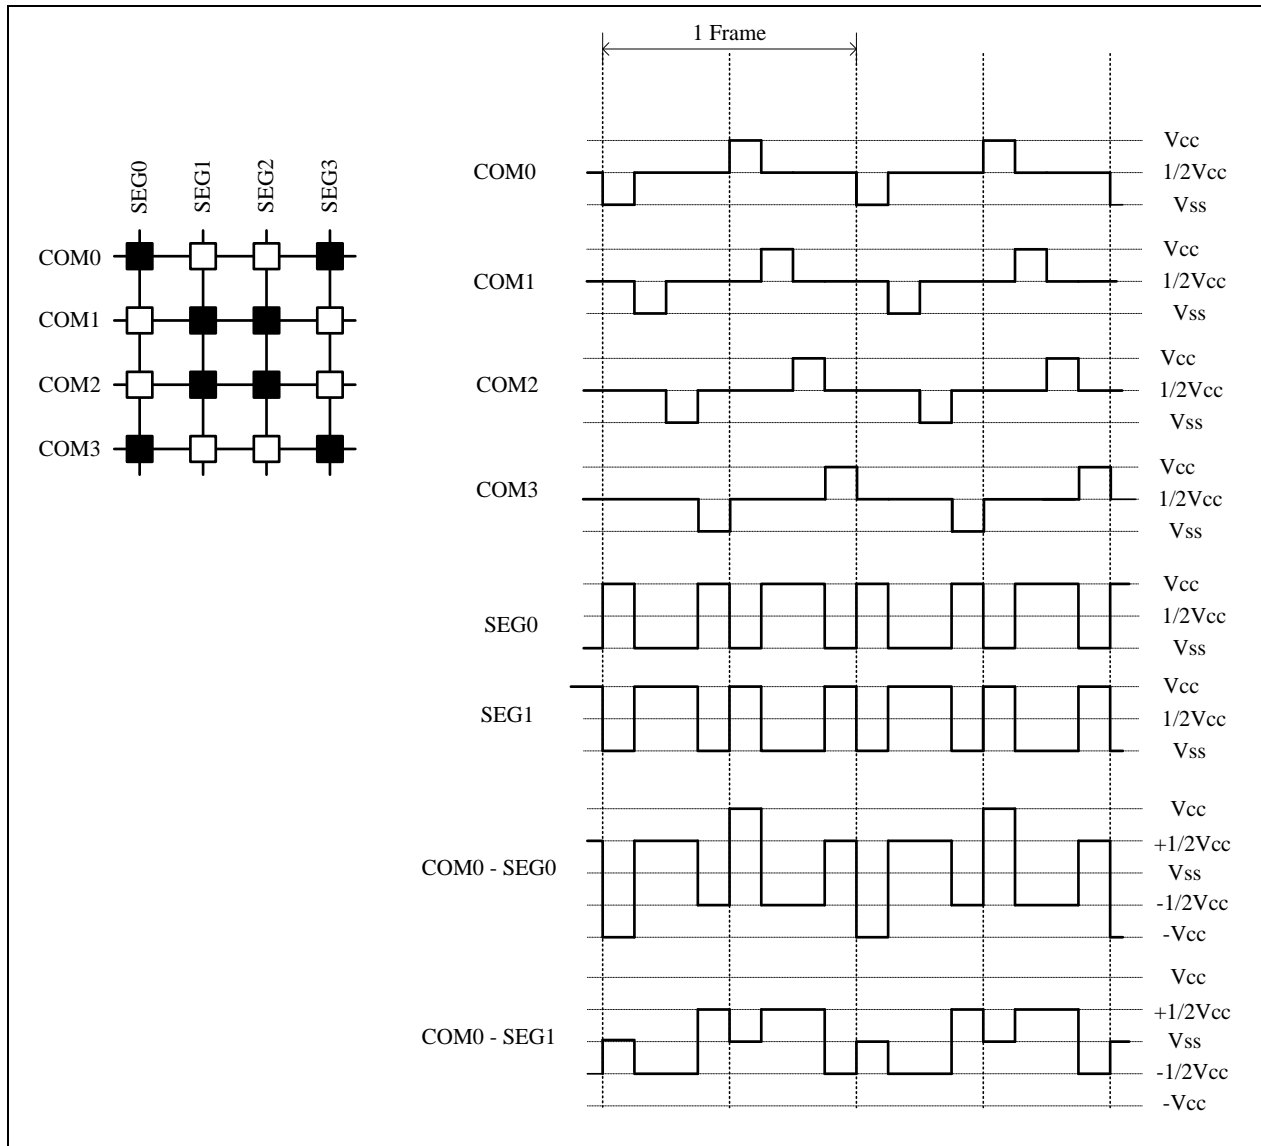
1 Frame

SEG0 SEG1 SEG2 SEG3

COM0
COM1
COM2
COM3

COM0
Vcc
1/2Vcc
Vss

COM1
Vcc
1/2Vcc
Vss

COM2
Vcc
1/2Vcc
Vss

COM3
Vcc
1/2Vcc
Vss

SEG0
Vcc
1/2Vcc
Vss

SEG1
Vcc
1/2Vcc
Vss

COM0 - SEG0
Vcc
+1/2Vcc
Vss
-1/2Vcc
-Vcc

COM0 - SEG1
Vcc
+1/2Vcc
Vss
-1/2Vcc
-Vcc